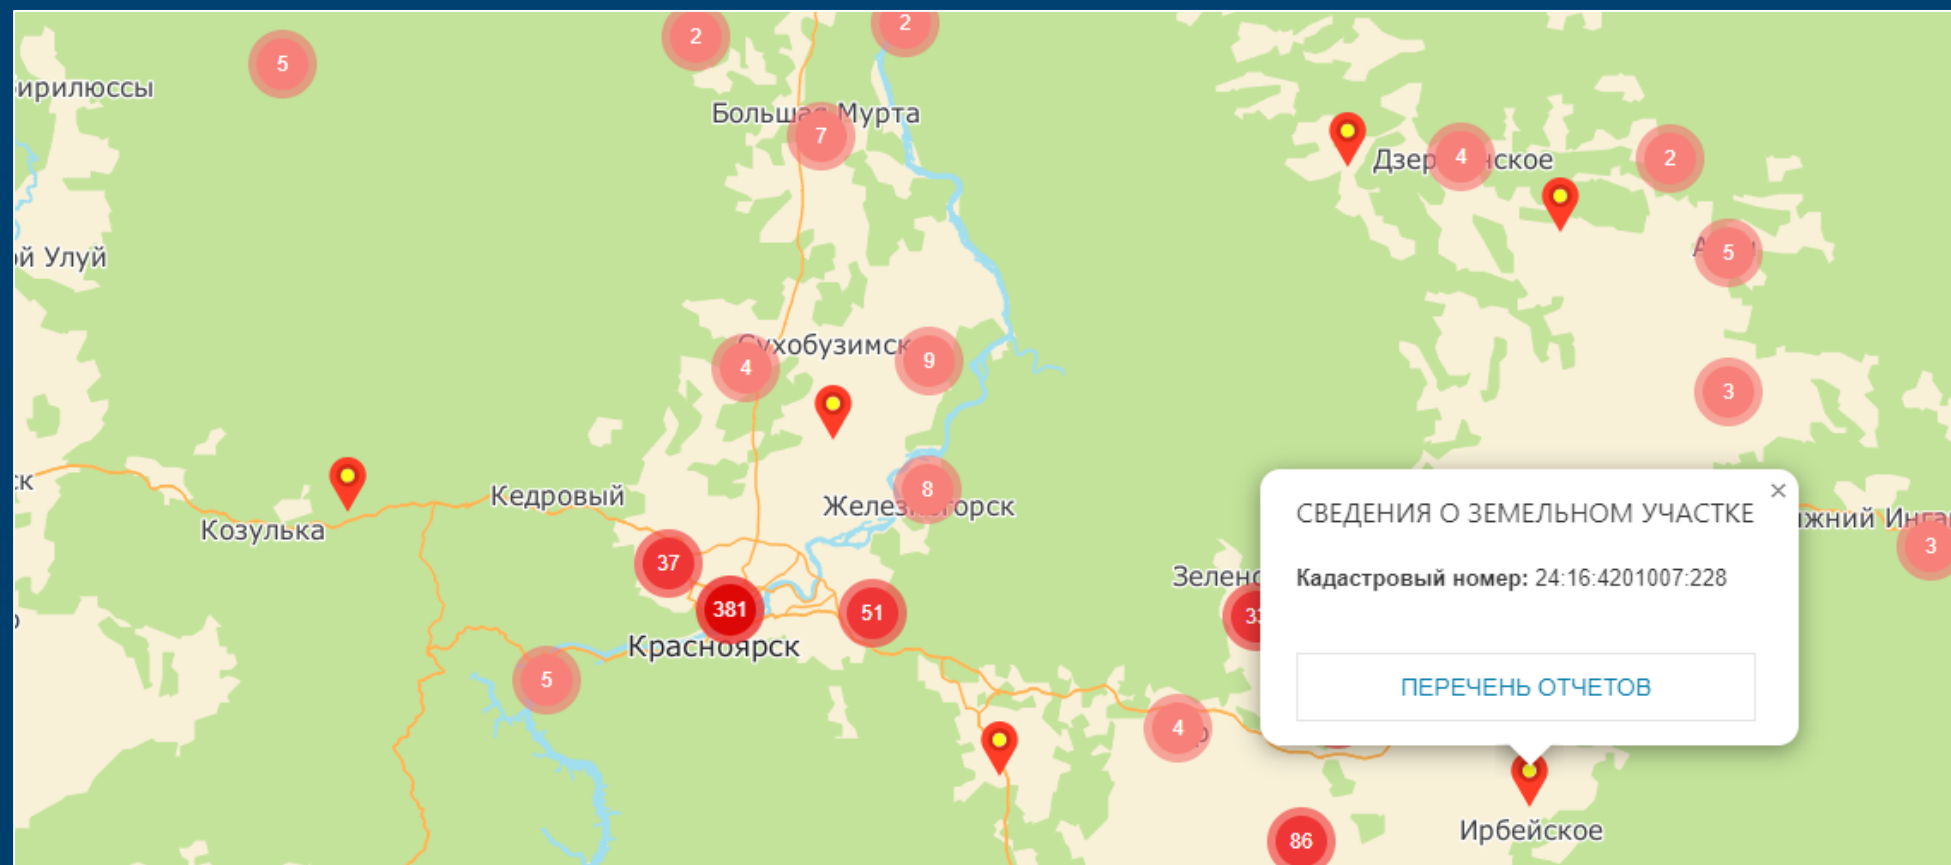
2
2
5
ирилюссы
Больша Мурта
7
Дзер 4 ское
2
й Улуй
5
Сухобузимск
4
9
3
к
Кедровый
8
Козулька
Желез орск
37
381
51
Красноярск
5
4
Зелен
33
86
Ирбейское
3
жний Инга

СВЕДЕНИЯ О ЗЕМЕЛЬНОМ УЧАСТКЕ
×
**Кадастровый номер:** 24:16:4201007:228
ПЕРЕЧЕНЬ ОТЧЕТОВ